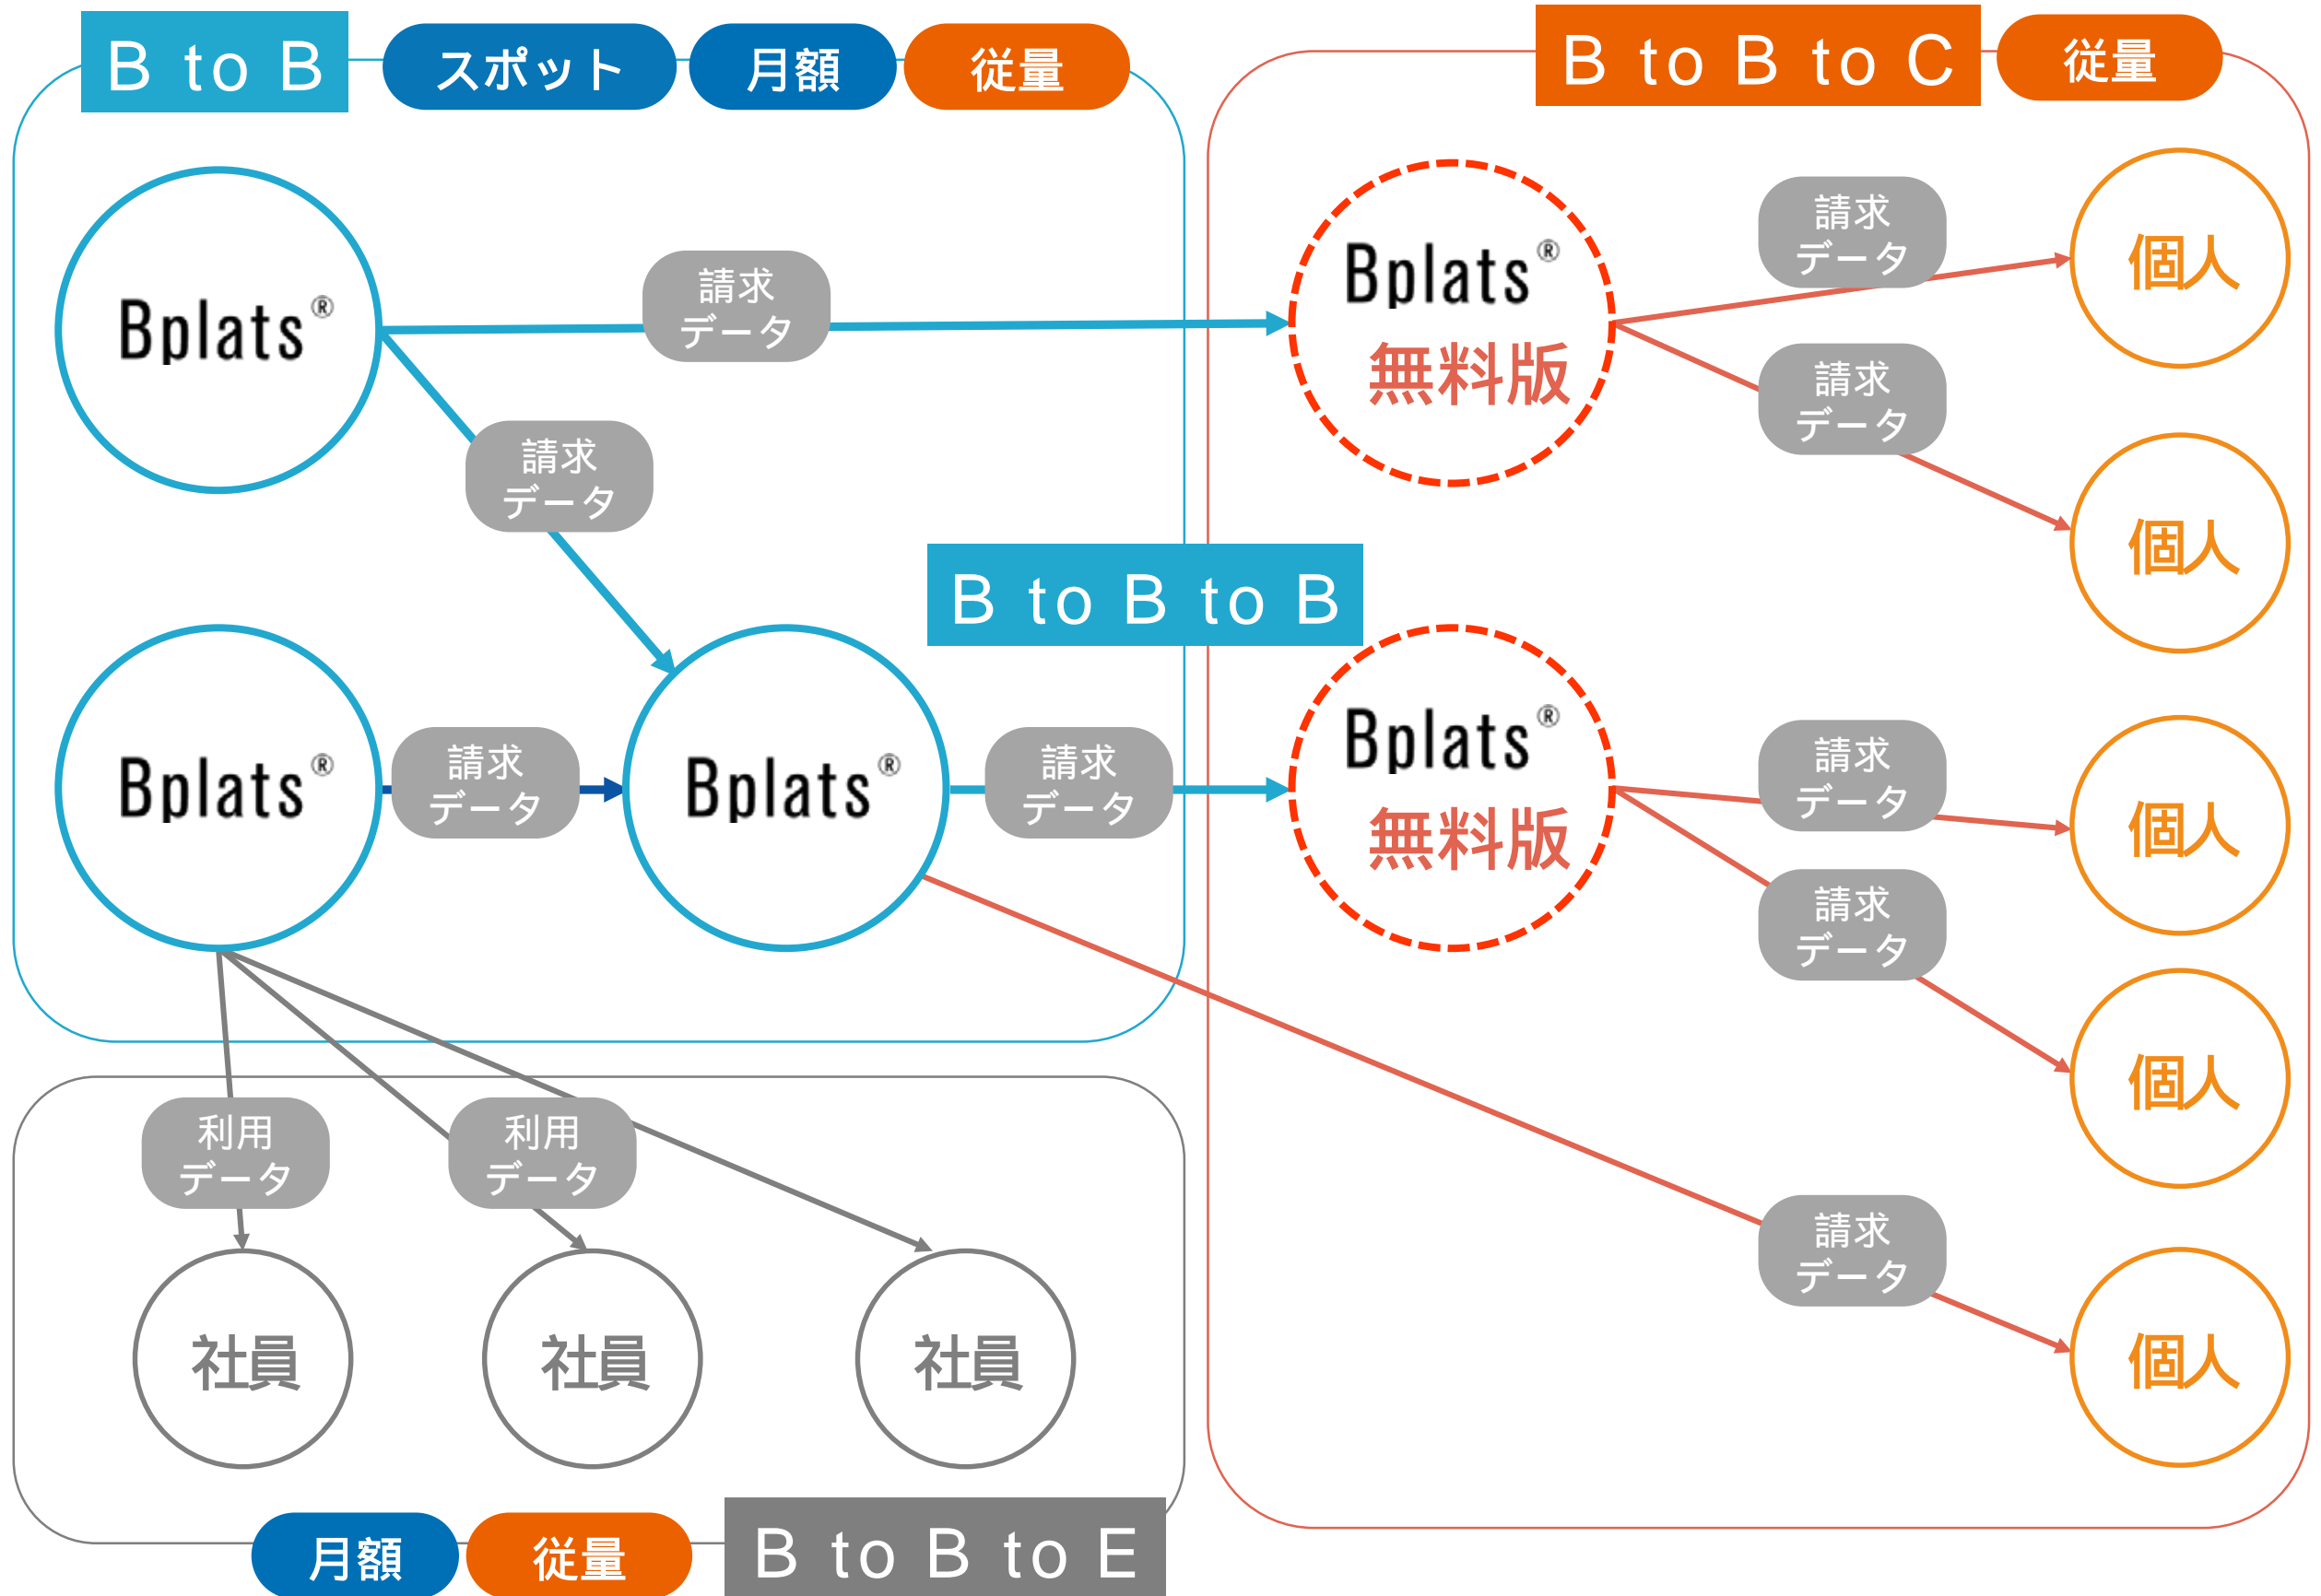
B to B
スポット
月額
従量

B to B to C
従量

Bplats®
請求データ
Bplats® 無料版
請求データ
個人
請求データ
個人

請求データ

B to B to B

Bplats®
請求データ
Bplats®
請求データ
Bplats® 無料版
請求データ
個人
請求データ
個人

利用データ
利用データ
請求データ
個人

社員
社員
社員

月額
従量
B to B to E